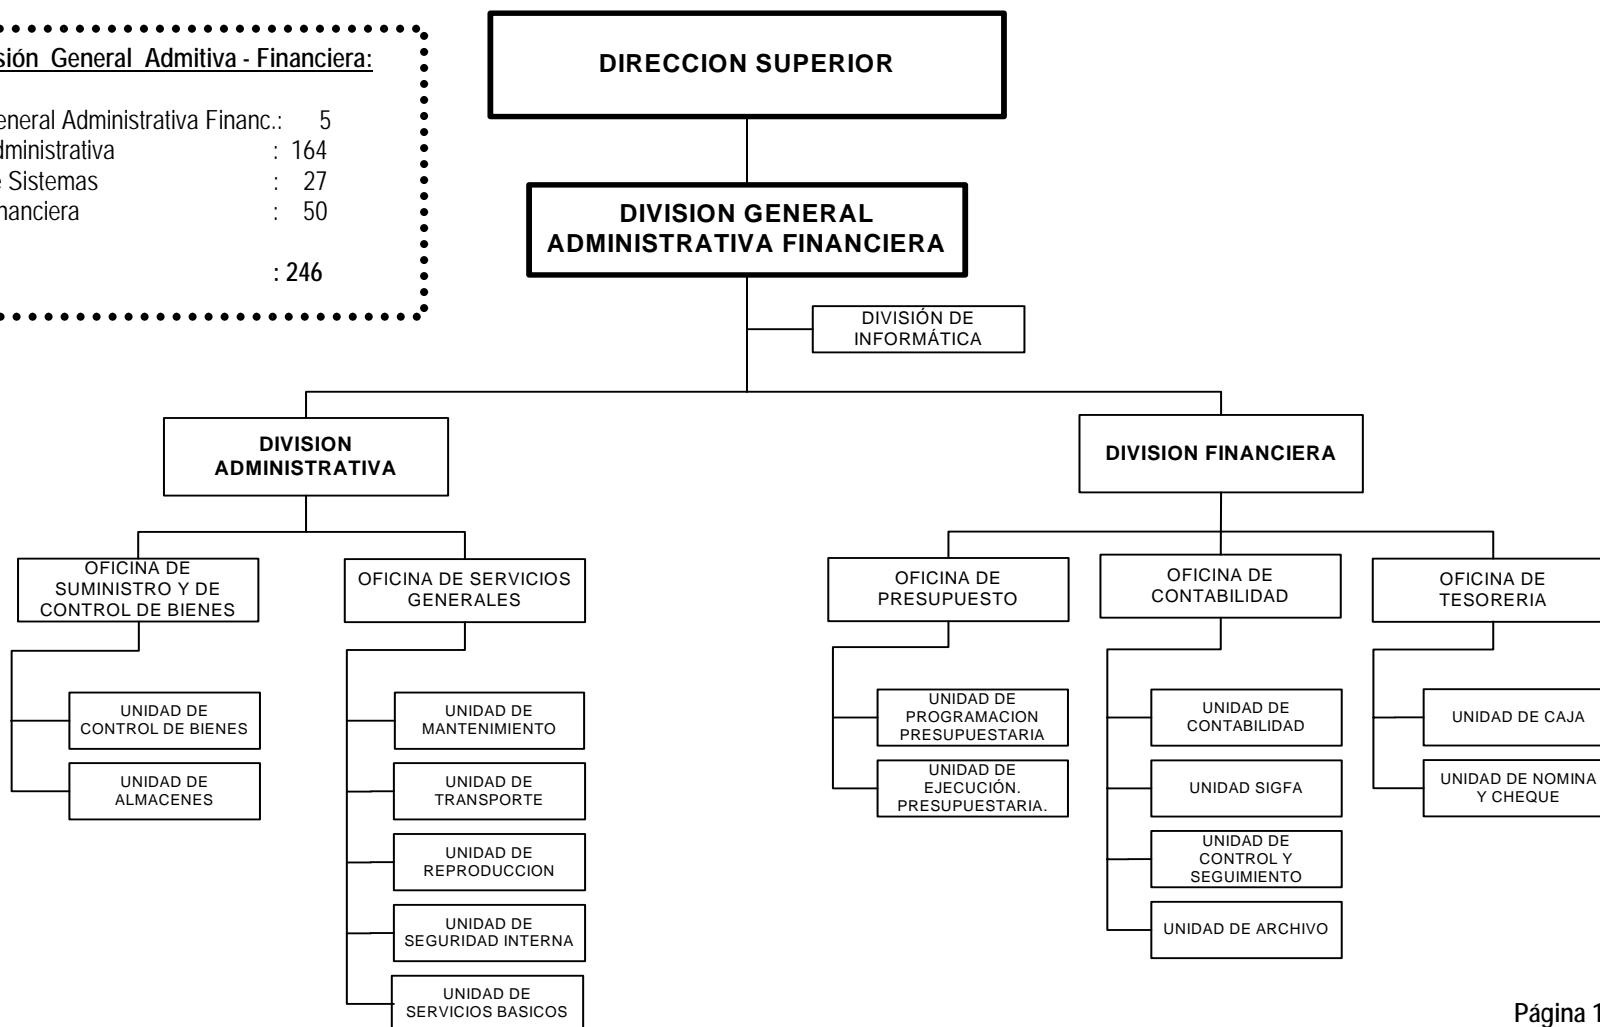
sión General Admitiva - Financiera:

eneral Administrativa Financ.: 5
dministrativa : 164
e Sistemas : 27
nanciera : 50

: 246

DIRECCION SUPERIOR

DIVISION GENERAL ADMINISTRATIVA FINANCIERA

DIVISIÓN DE INFORMÁTICA

DIVISION ADMINISTRATIVA

DIVISION FINANCIERA

OFICINA DE SUMINISTRO Y DE CONTROL DE BIENES

UNIDAD DE CONTROL DE BIENES

UNIDAD DE ALMACENES

OFICINA DE SERVICIOS GENERALES

UNIDAD DE MANTENIMIENTO

UNIDAD DE TRANSPORTE

UNIDAD DE REPRODUCCION

UNIDAD DE SEGURIDAD INTERNA

UNIDAD DE SERVICIOS BASICOS

OFICINA DE PRESUPUESTO

UNIDAD DE PROGRAMACION PRESUPUESTARIA

UNIDAD DE EJECUCIÓN. PRESUPUESTARIA.

OFICINA DE CONTABILIDAD

UNIDAD DE CONTABILIDAD

UNIDAD SIGFA

UNIDAD DE CONTROL Y SEGUIMIENTO

UNIDAD DE ARCHIVO

OFICINA DE TESORERIA

UNIDAD DE CAJA

UNIDAD DE NOMINA Y CHEQUE

Página 1